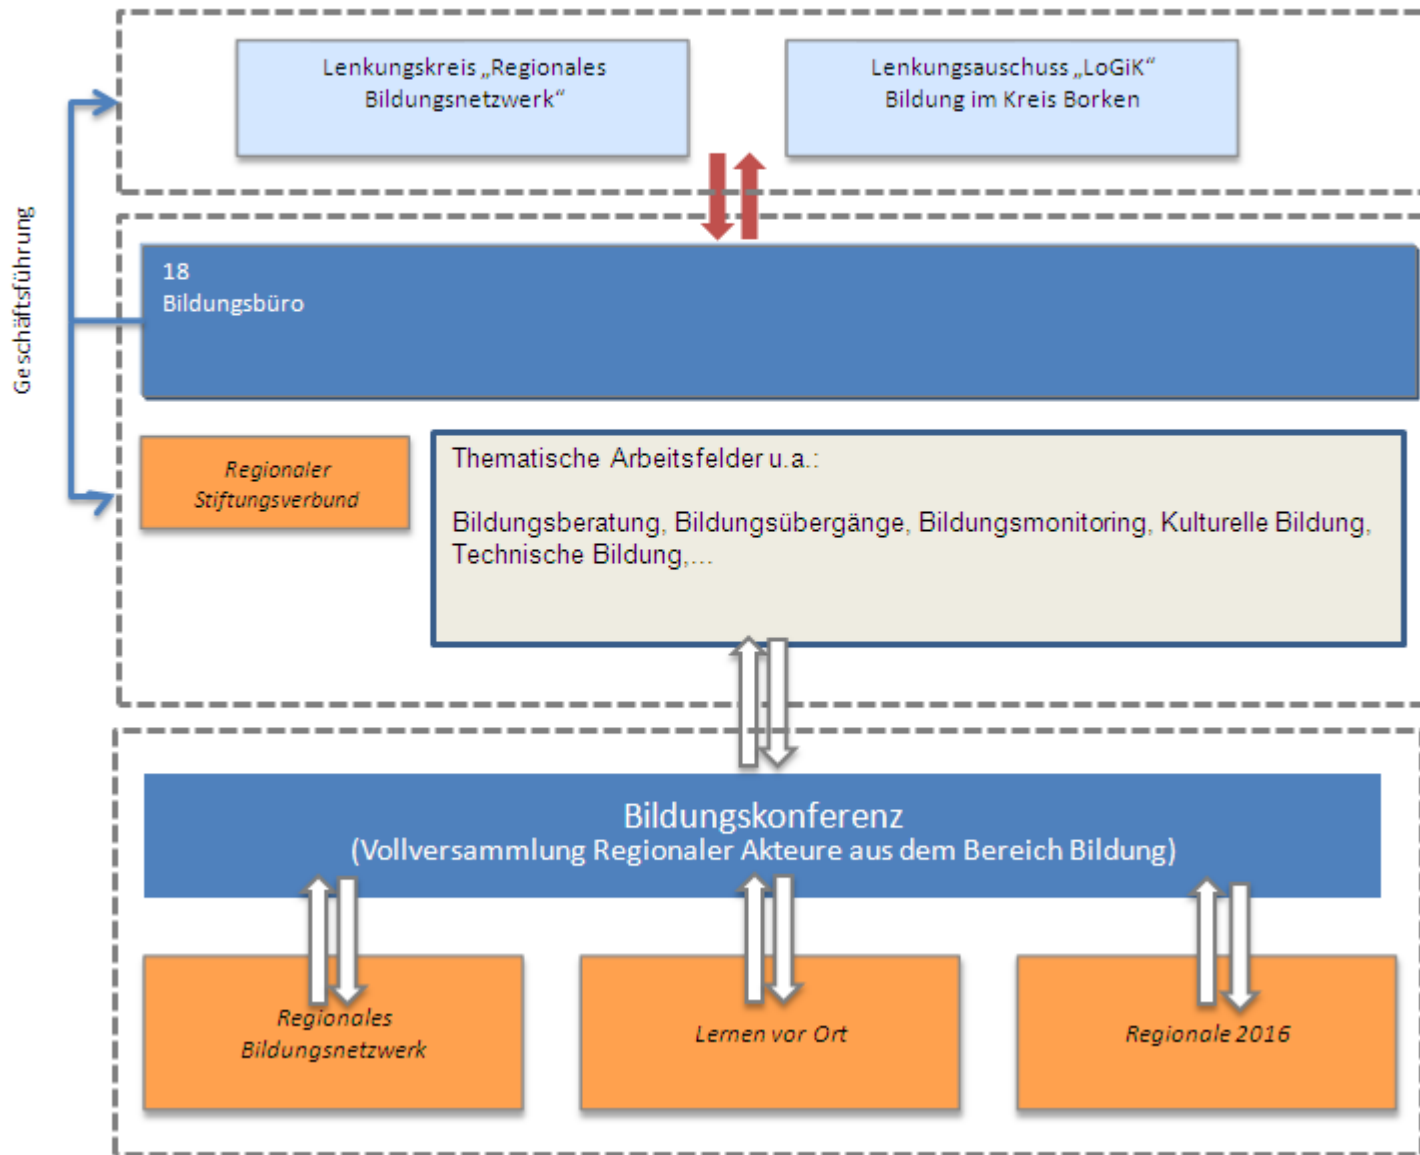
Geschäftsführung

Lenkungskreis „Regionales Bildungsnetzwerk“

Lenkungsauschuss „LoGiK“ Bildung im Kreis Borken

18
Bildungsbüro

Regionaler Stiftungsverbund

Thematische Arbeitsfelder u.a.:

Bildungsberatung, Bildungsübergänge, Bildungsmonitoring, Kulturelle Bildung, Technische Bildung,...

Bildungskonferenz
(Vollversammlung Regionaler Akteure aus dem Bereich Bildung)

Regionales Bildungsnetzwerk

Lernen vor Ort

Regionale 2016